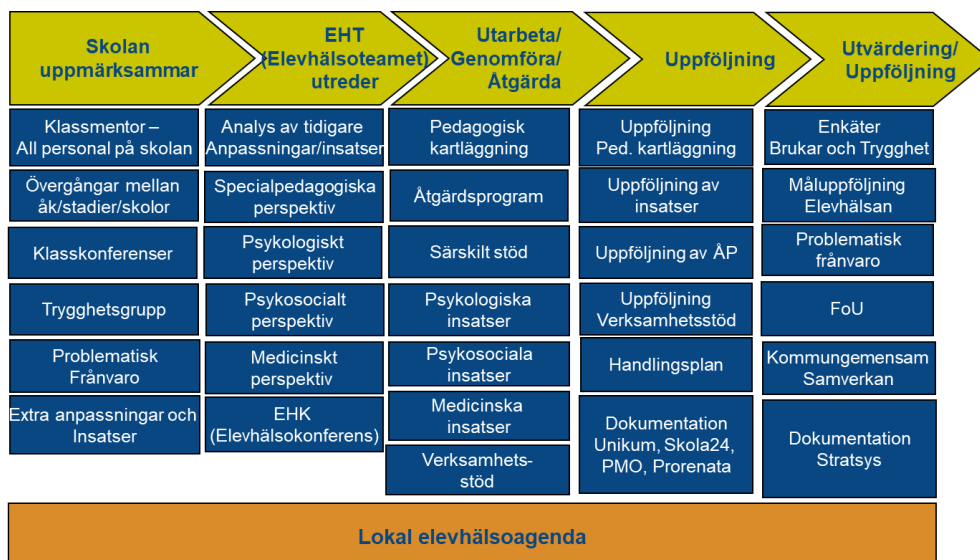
Skolan uppmärksammar

EHT (Elevhälsoteamet) utreder

Utarbeta/ Genomföra/ Åtgärda

Uppföljning

Utvärdering/ Uppföljning

Klassmentor – All personal på skolan

Övergångar mellan åk/stadier/skolor

Klasskonferenser

Trygghetsgrupp

Problematisk Frånvaro

Extra anpassningar och Insatser

Analys av tidigare Anpassningar/insatser

Specialpedagogiska perspektiv

Psykologiskt perspektiv

Psykosocialt perspektiv

Medicinskt perspektiv

EHK (Elevhälsokonferens)

Pedagogisk kartläggning

Åtgärdsprogram

Särskilt stöd

Psykologiska insatser

Psykosociala insatser

Medicinska insatser

Verksamhets-stöd

Uppföljning Ped. kartläggning

Uppföljning av insatser

Uppföljning av ÅP

Uppföljning Verksamhetsstöd

Handlingsplan

Dokumentation Unikum, Skola24, PMO, Prorenata

Enkäter Brukar och Trygghet

Måluppföljning Elevhälsan

Problematisk frånvaro

FoU

Kommungemensam Samverkan

Dokumentation Stratsys

Lokal elevhälsoagenda